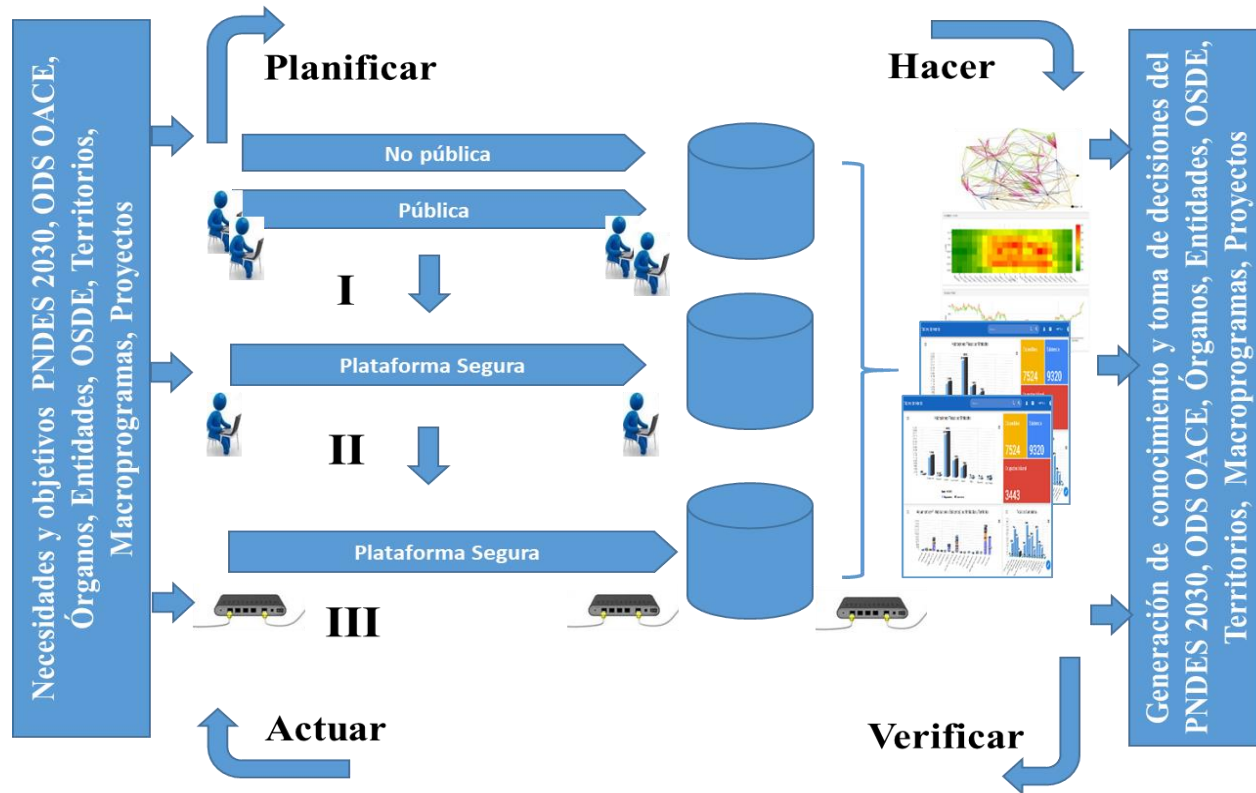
Necesidades y objetivos PNDES 2030, ODS OACE, Órganos, Entidades, OSDE, Territorios, Macroprogramas, Proyectos

Planificar

Hacer

No pública

Pública

I

Plataforma Segura

II

Plataforma Segura

III

Actuar

Verificar

7524 9320

7524 9320

3443

Generación de conocimiento y toma de decisiones del PNDES 2030, ODS OACE, Órganos, Entidades, OSDE, Territorios, Macroprogramas, Proyectos